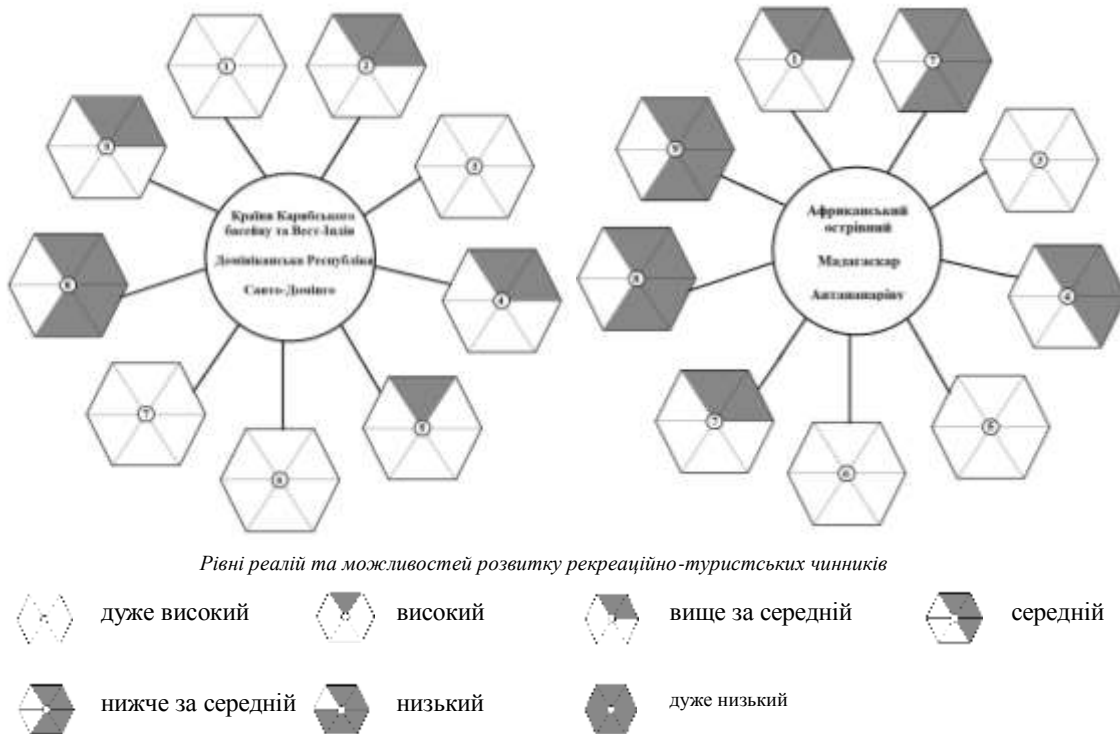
1
2
3
4
5
6
7
8
9

Країни Карибського басейну та Вест-Індія
Домініканська Республіка
Санто-Домінго

1
7
3
4
5
6
7
8
9

Африканський острівний
Мадагаскар
Антананаріву

Рівні реалій та можливостей розвитку рекреаційно-туристських чинників

дуже високий
високий
вище за середній
середній
нижче за середній
низький
дуже низький